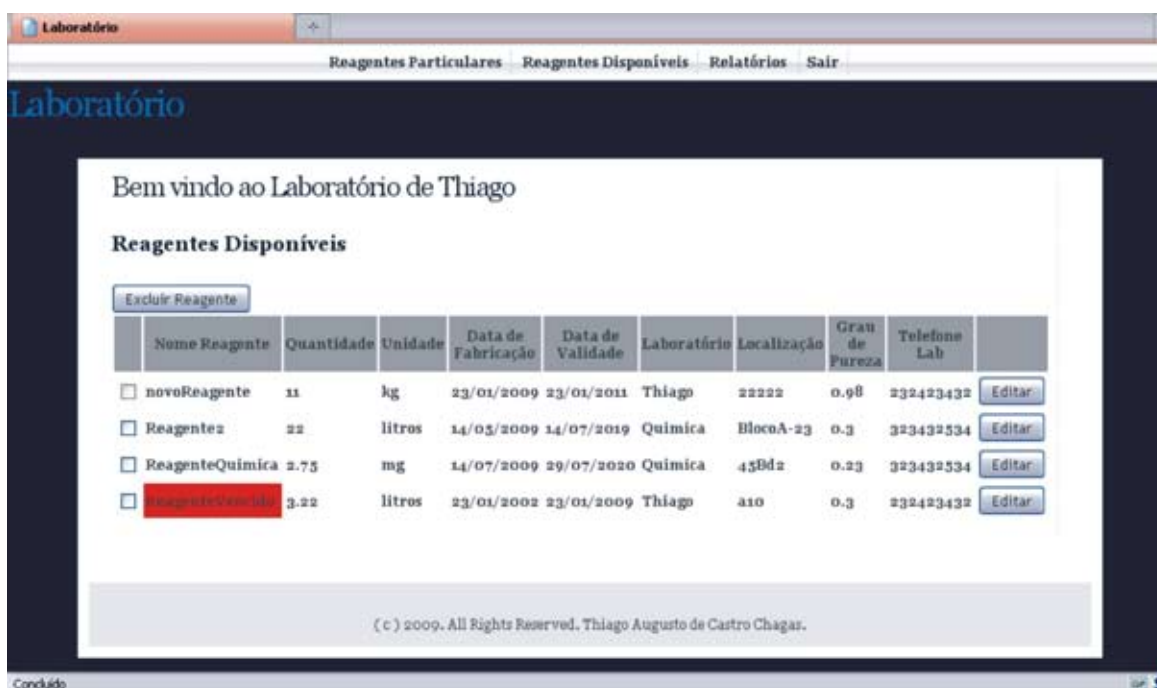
Laboratório

Reagentes Particulares Reagentes Disponíveis Relatórios Sair

Laboratório

Bem vindo ao Laboratório de Thiago

Reagentes Disponíveis

Excluir Reagente

| | Nome Reagente | Quantidade | Unidade | Data de Fabricação | Data de Validade | Laboratório | Localização | Grau de Pureza | Telefone Lab | |
|---|---|---|---|---|---|---|---|---|---|---|
| ☐ | novoReagente | 11 | kg | 23/01/2009 | 23/01/2011 | Thiago | 22222 | 0.98 | 232423432 | Editar |
| ☐ | Reagente2 | 22 | litros | 14/03/2009 | 14/07/2019 | Quimica | BlocoA-23 | 0.3 | 323432534 | Editar |
| ☐ | ReagenteQuimica | 2.75 | mg | 14/07/2009 | 29/07/2020 | Quimica | 45Bd2 | 0.23 | 323432534 | Editar |
| ☐ | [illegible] | 3.22 | litros | 23/01/2002 | 23/01/2009 | Thiago | a10 | 0.3 | 232423432 | Editar |

(c) 2009. All Rights Reserved. Thiago Augusto de Castro Chagas.

Concluído